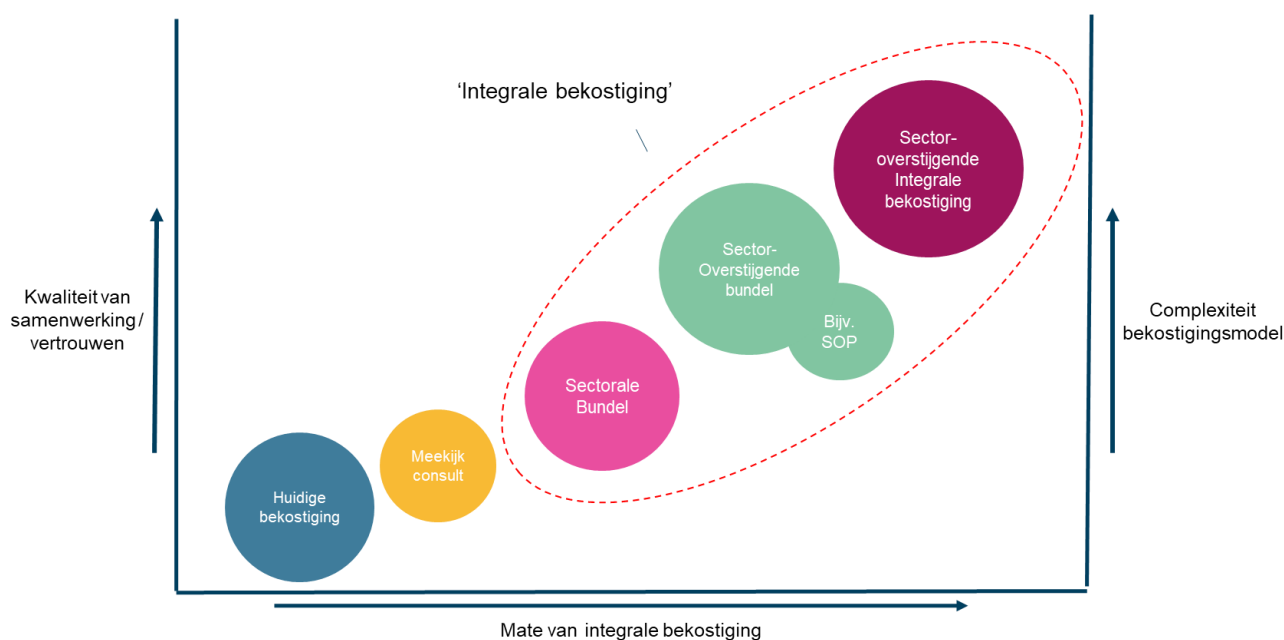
‘Integrale bekostiging’

Sector-overstijgende Integrale bekostiging

Sector-Overstijgende bundel

Bijv. SOP

Kwaliteit van samenwerking / vertrouwen

Complexiteit bekostigingsmodel

Sectorale Bundel

Meekijk consult

Huidige bekostiging

Mate van integrale bekostiging